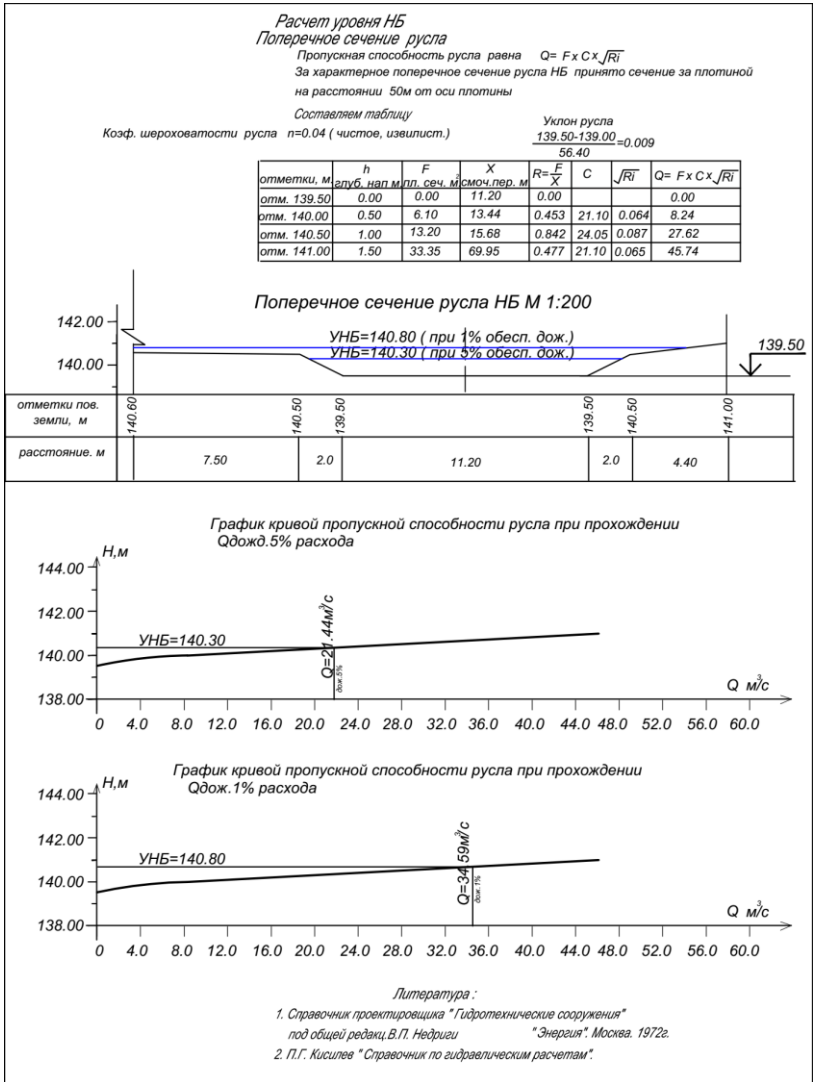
Расчет уровня НБ
Поперечное сечение русла

Пропускная способность русла равна Q= F x C x $\sqrt{Ri}$
За характерное поперечное сечение русла НБ принято сечение за плотиной на расстоянии 50м от оси плотины

Составляем таблицу

Коэф. шероховатости русла n=0.04 ( чистое, извилист.)

Уклон русла
$\frac{139.50-139.00}{56.40}$=0.009

| отметки, м | h глуб. нап м | F пл. сеч. м² | X смоч.пер. м | R= $\frac{F}{X}$ | C | $\sqrt{Ri}$ | Q= F x C x $\sqrt{Ri}$ |
|---|---|---|---|---|---|---|---|
| отм. 139.50 | 0.00 | 0.00 | 11.20 | 0.00 | | | 0.00 |
| отм. 140.00 | 0.50 | 6.10 | 13.44 | 0.453 | 21.10 | 0.064 | 8.24 |
| отм. 140.50 | 1.00 | 13.20 | 15.68 | 0.842 | 24.05 | 0.087 | 27.62 |
| отм. 141.00 | 1.50 | 33.35 | 69.95 | 0.477 | 21.10 | 0.065 | 45.74 |

Поперечное сечение русла НБ М 1:200

142.00
140.00
УНБ=140.80 ( при 1% обесп. дож.)
УНБ=140.30 ( при 5% обесп. дож.)
139.50

отметки пов. земли, м
140.60
140.50
139.50
139.50
140.50
141.00

расстояние. м
7.50
2.0
11.20
2.0
4.40

График кривой пропускной способности русла при прохождении Qдожд.5% расхода

H,м
144.00
142.00
140.00
138.00
УНБ=140.30
Q=21.44м³/с
дож.5%
Q м³/с
0 4.0 8.0 12.0 16.0 20.0 24.0 28.0 32.0 36.0 40.0 44.0 48.0 52.0 56.0 60.0

График кривой пропускной способности русла при прохождении Qдож.1% расхода

H,м
144.00
142.00
140.00
138.00
УНБ=140.80
Q=34.59м³/с
дож.1%
Q м³/с
0 4.0 8.0 12.0 16.0 20.0 24.0 28.0 32.0 36.0 40.0 44.0 48.0 52.0 56.0 60.0

Литература :
1. Справочник проектировщика " Гидротехнические сооружения" под общей редакц.В.П. Недриги "Энергия". Москва. 1972г.
2. П.Г. Кисилев " Справочник по гидравлическим расчетам".